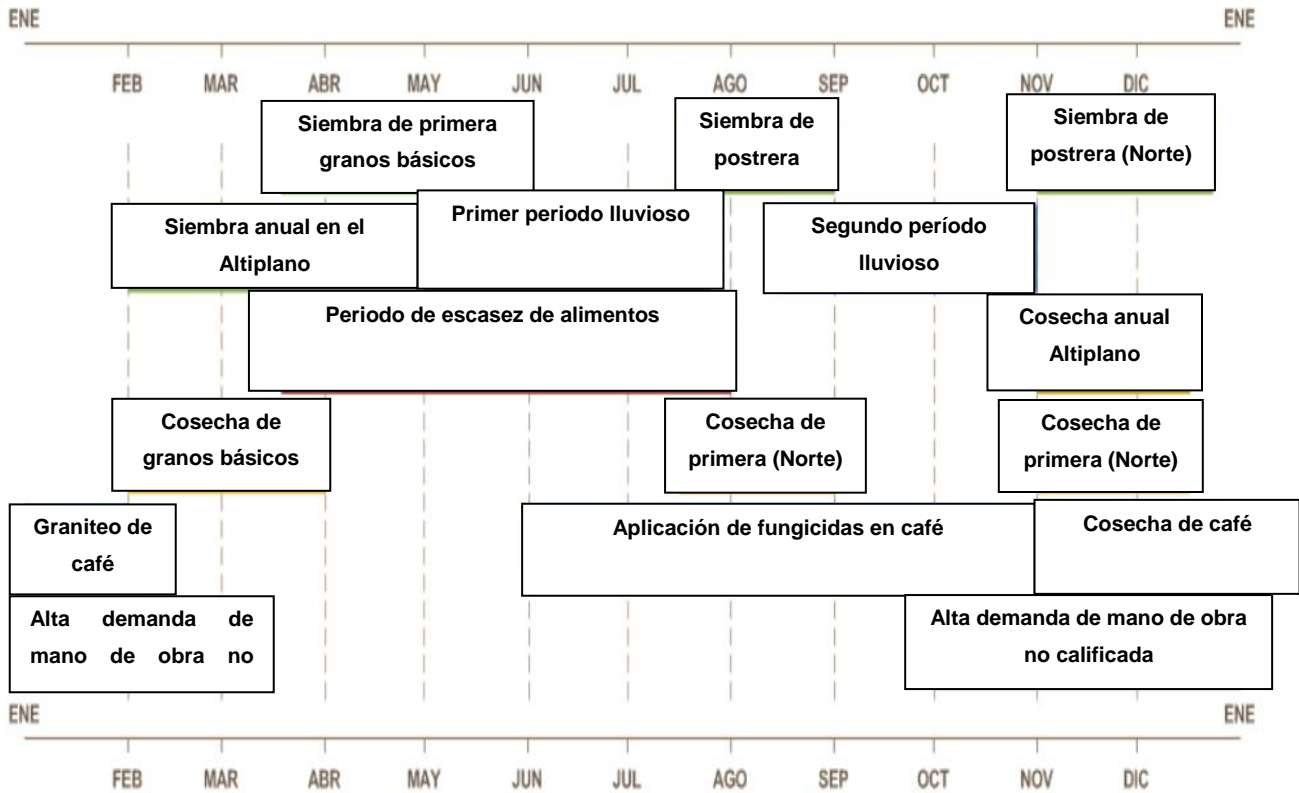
ENE ENE

FEB MAR ABR MAY JUN JUL AGO SEP OCT NOV DIC

Siembra de primera granos básicos

Siembra de postrera

Siembra de postrera (Norte)

Siembra anual en el Altiplano

Primer periodo lluvioso

Segundo período lluvioso

Periodo de escasez de alimentos

Cosecha anual Altiplano

Cosecha de granos básicos

Cosecha de primera (Norte)

Cosecha de primera (Norte)

Graniteo de café

Aplicación de fungicidas en café

Cosecha de café

Alta demanda de mano de obra no

Alta demanda de mano de obra no calificada

ENE ENE

FEB MAR ABR MAY JUN JUL AGO SEP OCT NOV DIC